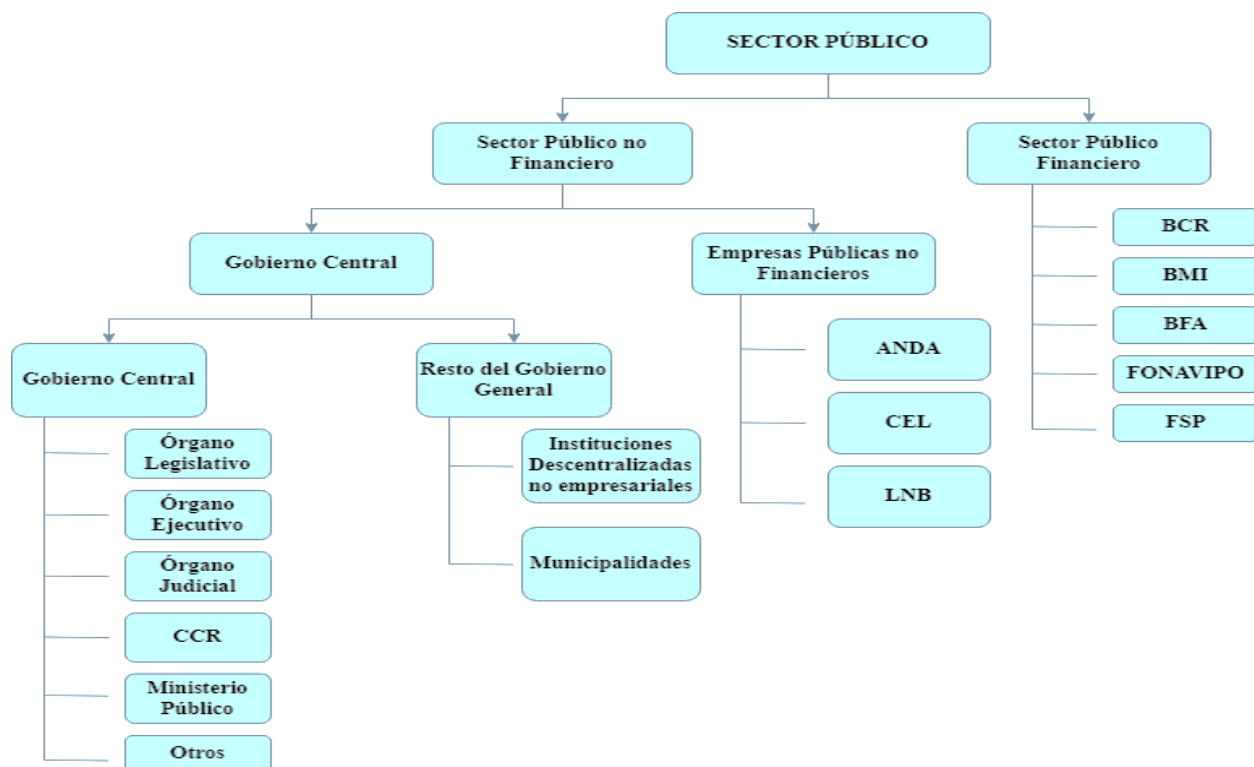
SECTOR PÚBLICO

Sector Público no Financiero

Sector Público Financiero

Gobierno Central

Empresas Públicas no Financieros

BCR

BMI

BFA

FONAVIPO

FSP

ANDA

CEL

LNB

Gobierno Central

Resto del Gobierno General

Órgano Legislativo

Órgano Ejecutivo

Órgano Judicial

CCR

Ministerio Público

Otros

Instituciones Descentralizadas no empresariales

Municipalidades